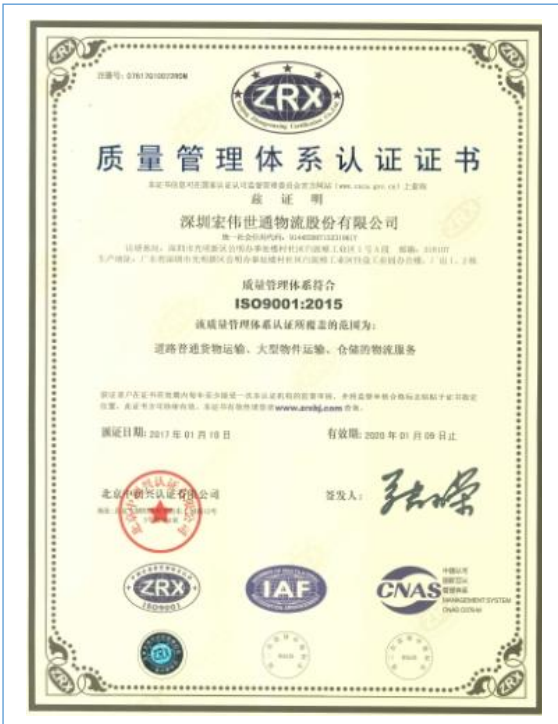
证书号：07617Q10023R0M

ZRX

质量管理体系认证证书

本证书信息可在国家认证认可监督管理委员会官方网站（www.cnca.gov.cn）上查询

兹证明

深圳宏伟世通物流股份有限公司

统一社会信用代码：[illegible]

注册地址：深圳市光明新区公明办事处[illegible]

生产地址：广东省深圳市光明新区公明办事处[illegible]

质量管理体系符合

ISO9001:2015

该质量管理体系认证所覆盖的范围为：

道路普通货物运输、大型物件运输、仓储的物流服务

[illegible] www.zrxhj.com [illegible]

颁证日期：2017 年 01 月 10 日

有效期：2020 年 01 月 09 日止

北京中创兴认证有限公司

签发人：

ZRX ISO9001

IAF

CNAS

中国认可 国际互认 管理体系 MANAGEMENT SYSTEM CNAS C074-M